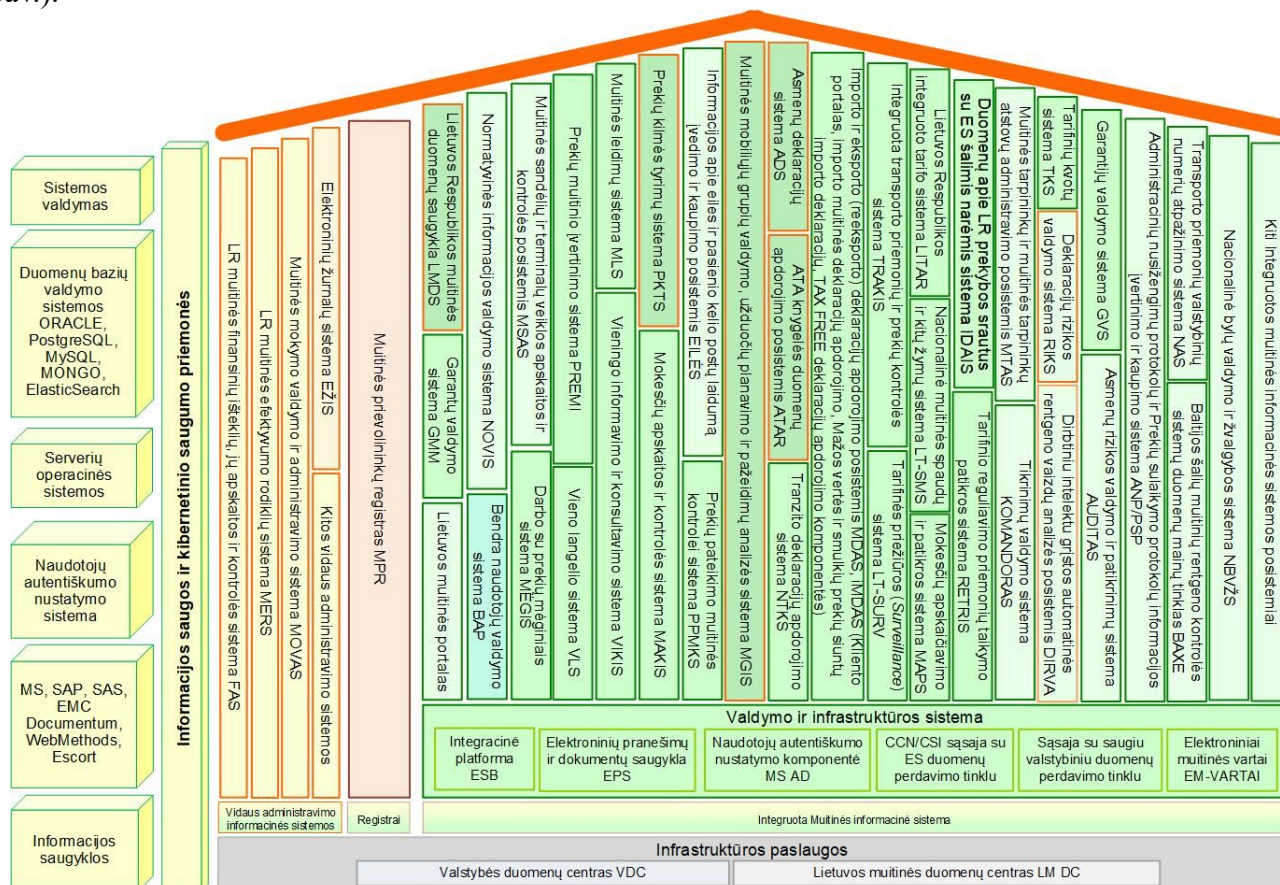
Sistemos valdymas

Duomenų bazių valdymo sistemos ORACLE, PostgreSQL, MySQL, MONGO, ElasticSearch

Serverių operacinės sistemos

Naudotojų autentiškumo nustatymo sistema

MS, SAP, SAS, EMC Documentum, WebMethods, Escort

Informacijos saugyklos

Informacijos saugos ir kibernetinio saugumo priemonės

LR muitinės finansinių išteklių, jų apskaitos ir kontrolės sistema FAS

LR muitinės efektyvumo rodiklių sistema MERS

Muitinės mokymo valdymo ir administravimo sistema MOVAS

Elektroninių žurnalų sistema EŽIS

Kitos vidaus administravimo sistemos

Muitinės prievolininkų registras MPR

Lietuvos Respublikos muitinės duomenų saugykla LMDS

Garantų valdymo sistema GMM

Lietuvos muitinės portalas

Normatyvinės informacijos valdymo sistema NOVIS

Bendra naudotojų valdymo sistema BAP

Muitinės sandėlių ir terminalų veiklos apskaitos ir kontrolės posistemis MSAS

Darbo su prekių mėginiais sistema MĖGIS

Prekių muitinio įvertinimo sistema PREMI

Vieno langelio sistema VLS

Muitinės leidimų sistema MLS

Vieningo informavimo ir konsultavimo sistema VIKIS

Prekių kilmės tyrimų sistema PKTS

Mokesčių apskaitos ir kontrolės sistema MAKIS

Informacijos apie eiles ir pasienio kelio postų laidumą įvedimo ir kaupimo posistemis ELES

Prekių pateikimo muitinės kontrolei sistema PPMKS

Muitinės mobiliųjų grupių valdymo, užduočių planavimo ir pažeidimų analizės sistema MGIS

Asmenų deklaracijų sistema ADS

ATA knygelės duomenų apdorojimo posistemis ATAR

Tranzito deklaracijų apdorojimo sistema NTKS

Importo ir eksporto (reeksporto) deklaracijų apdorojimo posistemis IMDAS, IMDAS (Kliento portalas, importo muitinės deklaracijų apdorojimo. Mažos vertės ir smulkių prekių siuntų importo deklaracijų, TAX FREE deklaracijų apdorojimo komponentės)

Integruota transporto priemonių ir prekių kontrolės sistema TRAKIS

Tarifinės priežiūros (Surveillance) sistema LT-SURV

Integruoto tarifo sistema LITAR

Lietuvos Respublikos

Nacionalinė muitinės spaudų ir kitų žymų sistema LT-SMS

Mokesčių apskaičiavimo ir patikros sistema MAPS

Duomenų apie LR prekybos srautus su ES šalimis narėmis sistema IDAIS

Tarifinio reguliavimo priemonių taikymo patikros sistema RETRIS

Muitinės tarpininkų ir muitinės tarpininkų atstovų administravimo posistemis MTAS

Tikrinimų valdymo sistema KOMANDORAS

Tarifinių kvotų sistema TKS

Deklaracijų rizikos valdymo sistema RIKS

Dirbtiniu intelektu grįstos automatinės rentgeno vaizdų analizės posistemis DIRVA

Garantijų valdymo sistema GVS

Asmenų rizikos valdymo ir patikrinimų sistema AUDITAS

Administracinių nusižengimų protokolų ir Prekių sulaikymo protokolų informacijos įvertinimo ir kaupimo sistema ANP/PSP

Transporto priemonių valstybinių numerių atpažinimo sistema NAS

Baltijos šalių muitinių rentgeno kontrolės sistemų duomenų mainų tinklas BAXE

Nacionalinė bylų valdymo ir žvalgybos sistema NBVŽS

Kiti Integruotos muitinės informacinės sistemos posistemiai

Valdymo ir infrastruktūros sistema

Integracinė platforma ESB

Elektroninių pranešimų ir dokumentų saugykla EPS

Naudotojų autentiškumo nustatymo komponentė MS AD

CCN/CSI sąsaja su ES duomenų perdavimo tinklu

Sąsaja su saugiu valstybiniu duomenų perdavimo tinklu

Elektroniniai muitinės vartai EM-VARTAI

Vidaus administravimo informacinės sistemos

Registrai

Integruota Muitinės informacinė sistema

Infrastruktūros paslaugos

Valstybės duomenų centras VDC

Lietuvos muitinės duomenų centras LM DC